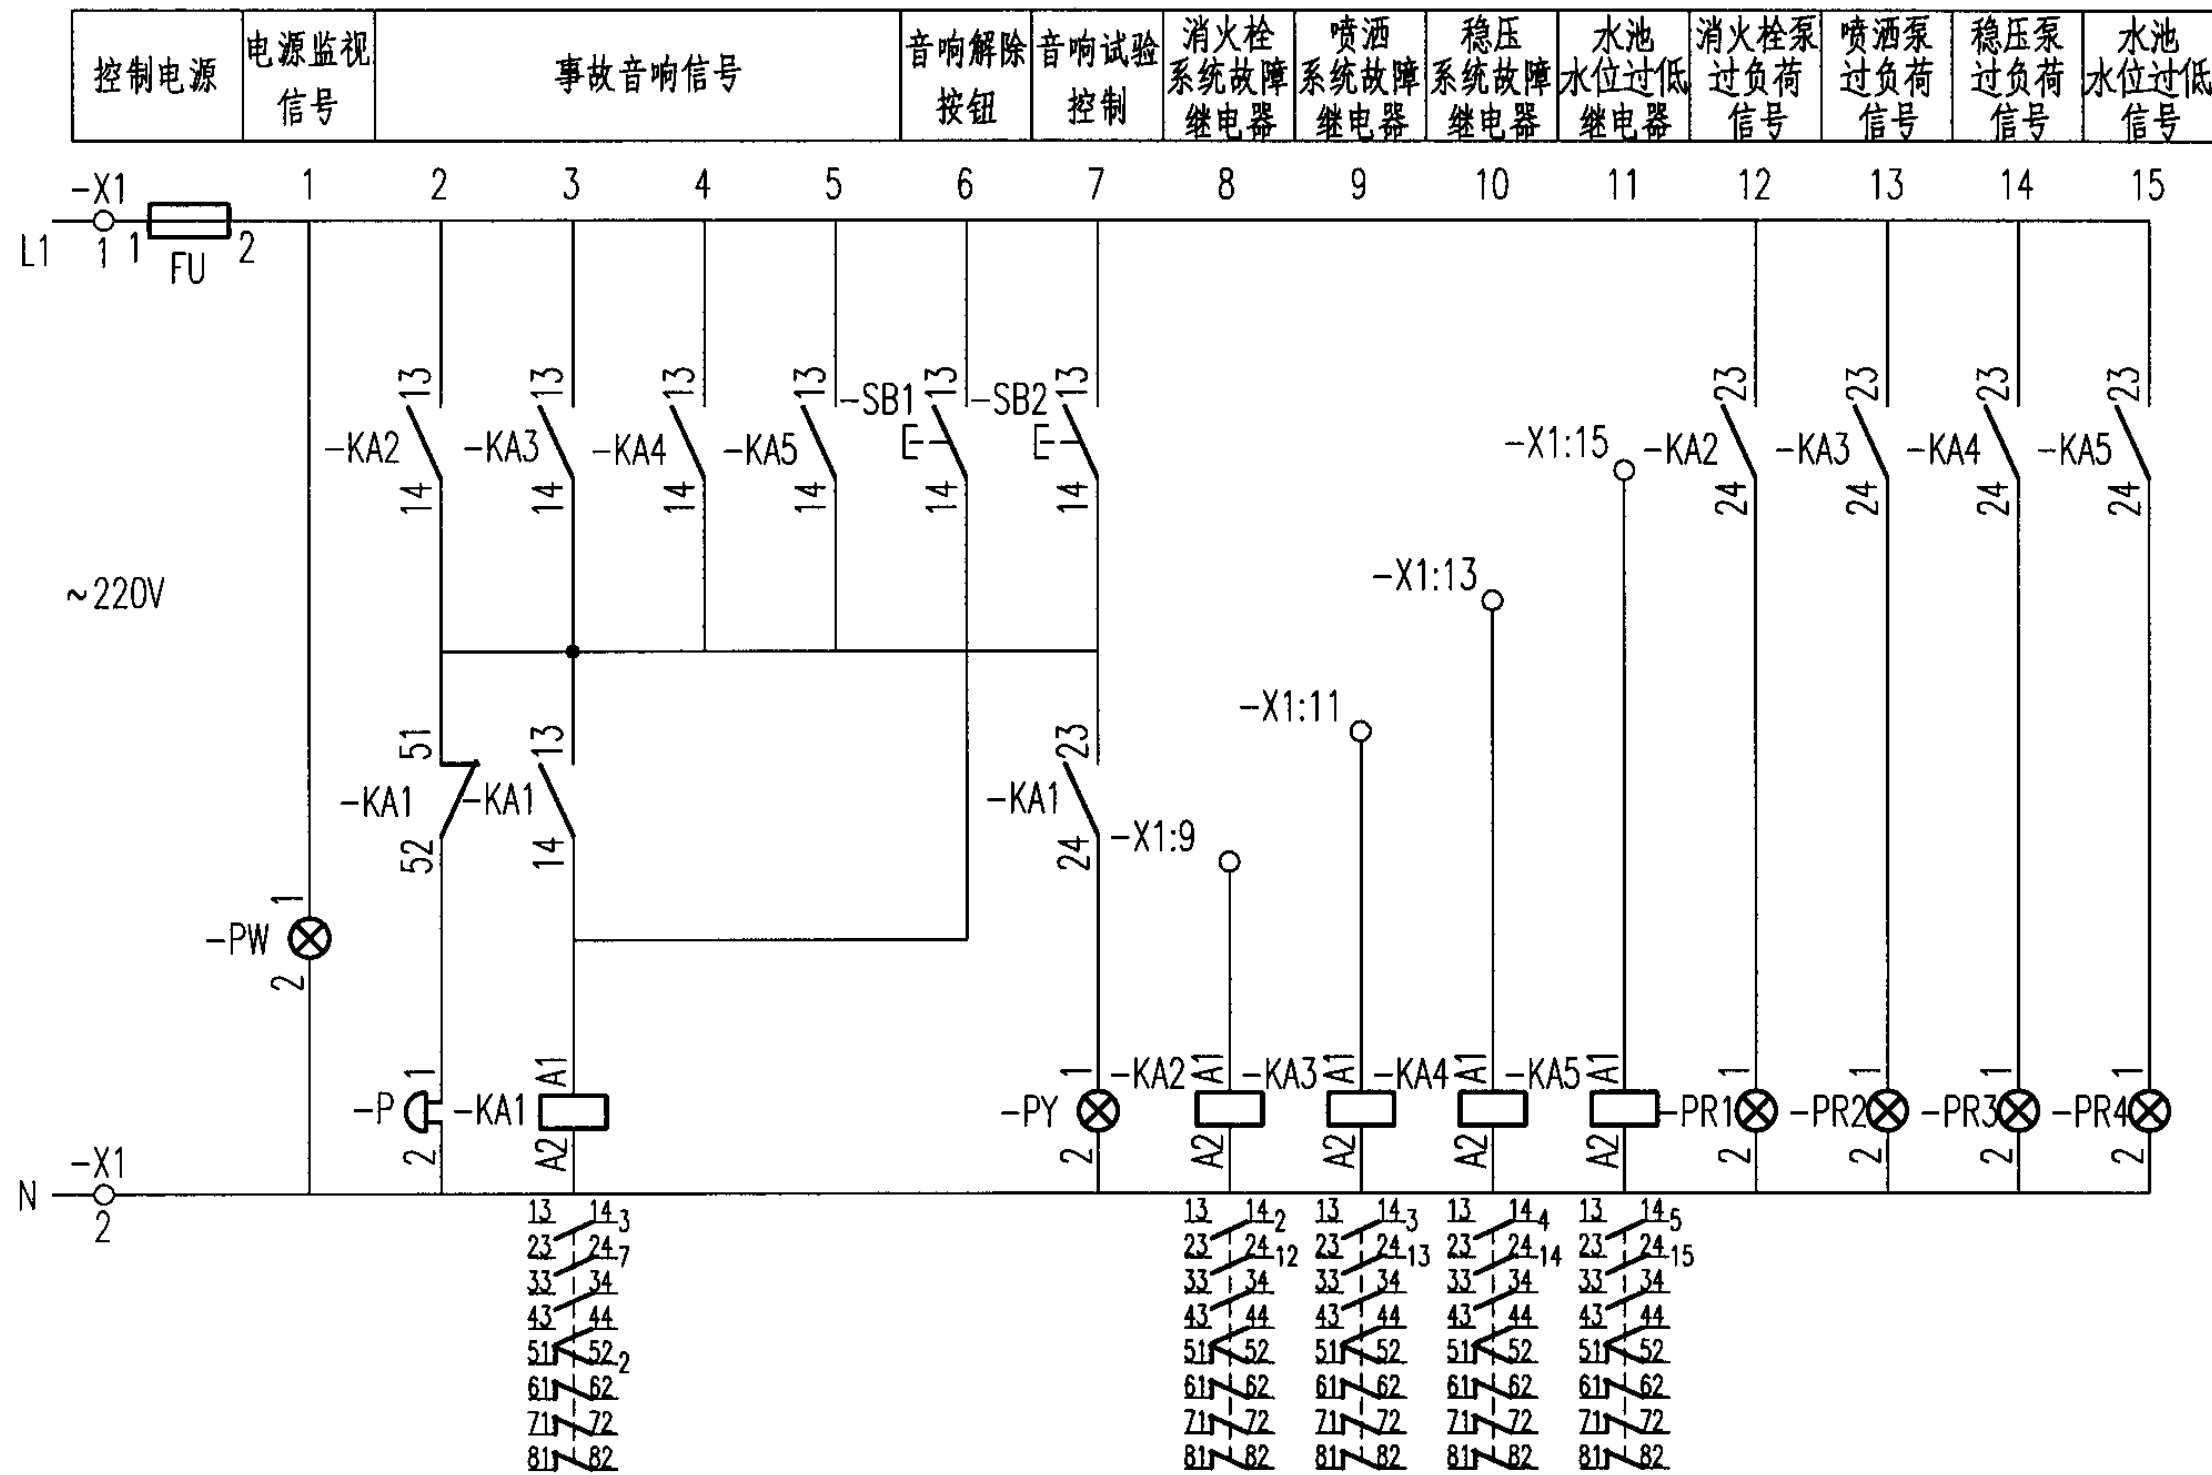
| 控制电源 | 电源监视信号 | 事故音响信号 | 音响解除按钮 | 音响试验控制 | 消火栓系统故障继电器 | 喷洒系统故障继电器 | 稳压系统故障继电器 | 水池水位过低继电器 | 消火栓泵过负荷信号 | 喷洒泵过负荷信号 | 稳压泵过负荷信号 | 水池水位过低信号 |
|---|---|---|---|---|---|---|---|---|---|---|---|---|

-X1 1 2 3 4 5 6 7 8 9 10 11 12 13 14 15

L1 1 1 FU 2

~220V

13 -KA2 14
13 -KA3 14
13 -KA4 14
13 -KA5 14
-SB1 13 14
-SB2 13 14

-X1:15
23 -KA2 24
23 -KA3 24
23 -KA4 24
23 -KA5 24

-X1:13
-X1:11

51 -KA1 52
-KA1 13 14
-KA1 23 24
-X1:9

-PW 1 2

-P 1 2
-KA1 A1 A2
-PY 1 2
-KA2 A1 A2
-KA3 A1 A2
-KA4 A1 A2
-KA5 A1 A2
-PR1 1 2
-PR2 1 2
-PR3 1 2
-PR4 1 2

N -X1 2

13 14 3
23 24 7
33 34
43 44
51 52 2
61 62
71 72
81 82

13 14 2
23 24 12
33 34
43 44
51 52
61 62
71 72
81 82

13 14 3
23 24 13
33 34
43 44
51 52
61 62
71 72
81 82

13 14 4
23 24 14
33 34
43 44
51 52
61 62
71 72
81 82

13 14 5
23 24 15
33 34
43 44
51 52
61 62
71 72
81 82